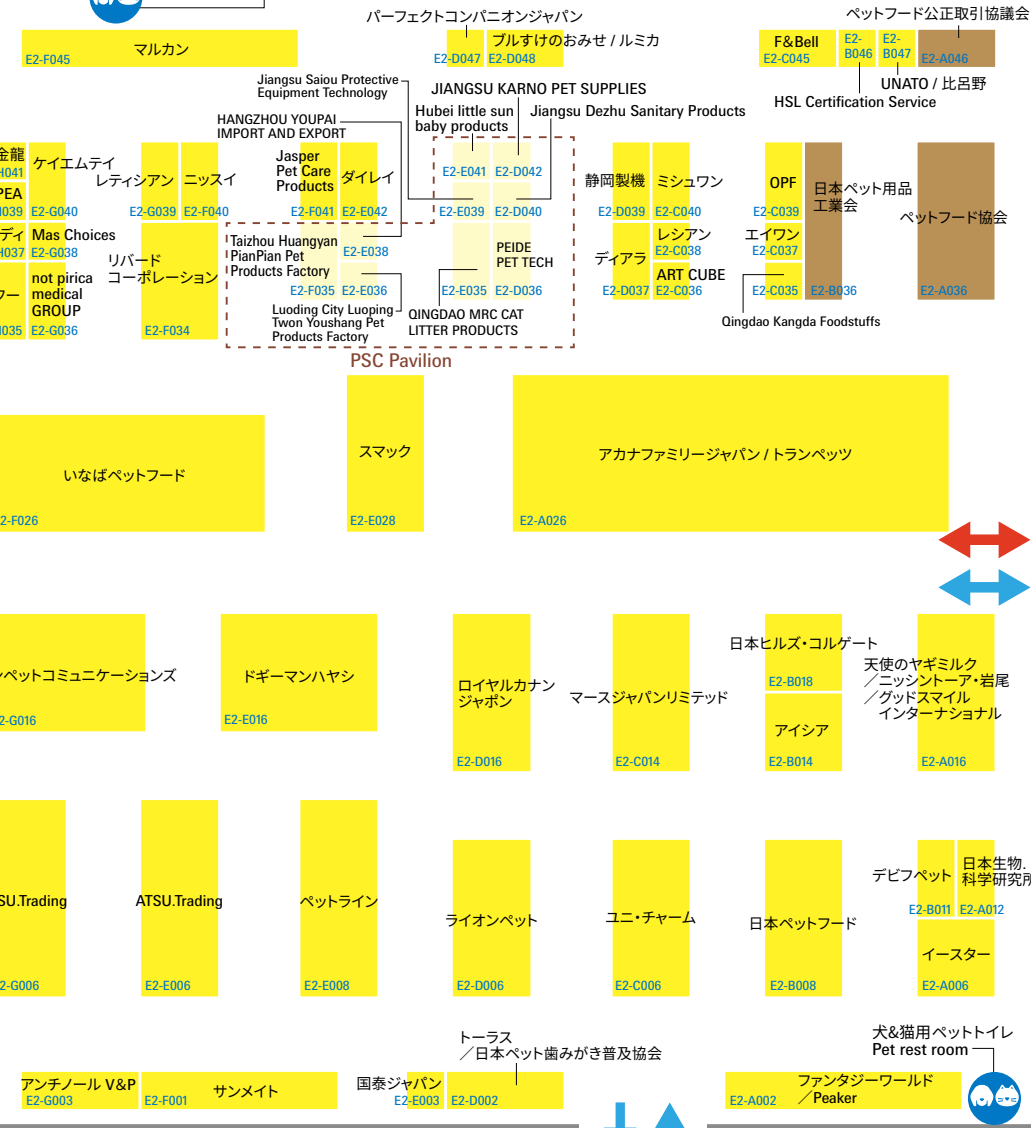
パーフェクトコンパニオンジャパン
ペットフード公正取引協議会
マルカン
E2-F045
E2-D047
プルすけのおみせ / ルミカ
E2-D048
F&Bell
E2-C045
E2-B046
E2-B047
E2-A046
UNATO / 比呂野
HSL Certification Service
Jiangsu Saiou Protective Equipment Technology
JIANGSU KARNO PET SUPPLIES
HANGZHOU YOUPAI IMPORT AND EXPORT
Hubei little sun baby products
Jiangsu Dezhu Sanitary Products
金龍
H041
ケイエムテイ
PEA
039
E2-G040
レティシアン
E2-G039
ニッスイ
E2-F040
Jasper Pet Care Products
E2-F041
ダイレイ
E2-E042
E2-E041
E2-D042
E2-E039
E2-D040
静岡製機
E2-D039
ミシュワン
E2-C040
OPF
E2-C039
日本ペット用品工業会
ペットフード協会
ディ
037
Mas Choices
E2-G038
リバード
コーポレーション
Taizhou Huangyan PianPian Pet Products Factory
E2-E038
PEIDE PET TECH
ディアラ
E2-D037
レシアン
E2-C038
エイワン
E2-C037
ART CUBE
E2-C036
not pirica medical GROUP
E2-G036
ケー
035
E2-F034
E2-F035
E2-E036
E2-E035
E2-D036
E2-C035
E2-B036
E2-A036
Luoding City Luoping Twon Youshang Pet Products Factory
QINGDAO MRC CAT LITTER PRODUCTS
Qingdao Kangda Foodstuffs
PSC Pavilion
いなばペットフード
2-F026
スマック
E2-E028
アカナファミリージャパン / トランペッツ
E2-A026
ンペットコミュニケーションズ
2-G016
ドギーマンハヤシ
E2-E016
ロイヤルカナン ジャポン
E2-D016
マースジャパンリミテッド
E2-C014
日本ヒルズ・コルゲート
E2-B018
アイシア
E2-B014
天使のヤギミルク ／ニッシントーア・岩尾 ／グッドスマイル インターナショナル
E2-A016
SU.Trading
2-G006
ATSU.Trading
E2-E006
ペットライン
E2-E008
ライオンペット
E2-D006
ユニ・チャーム
E2-C006
日本ペットフード
E2-B008
デビフペット
E2-B011
日本生物.科学研究所
E2-A012
イースター
E2-A006
トーラス ／日本ペット歯みがき普及協会
犬&猫用ペットトイレ
Pet rest room
アンチノール V&P
E2-G003
サンメイト
E2-F001
国泰ジャパン
E2-E003
E2-D002
ファンタジーワールド ／Peaker
E2-A002